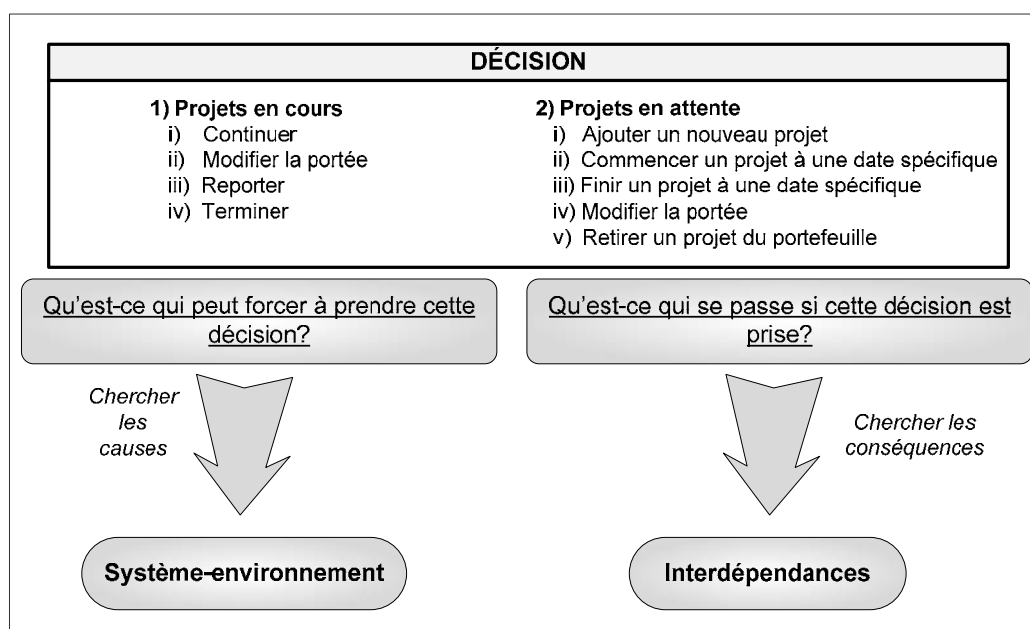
DÉCISION

1) Projets en cours
i) Continuer
ii) Modifier la portée
iii) Reporter
iv) Terminer

2) Projets en attente
i) Ajouter un nouveau projet
ii) Commencer un projet à une date spécifique
iii) Finir un projet à une date spécifique
iv) Modifier la portée
v) Retirer un projet du portefeuille

Qu'est-ce qui peut forcer à prendre cette décision?

Chercher les causes

Système-environnement

Qu'est-ce qui se passe si cette décision est prise?

Chercher les conséquences

Interdépendances